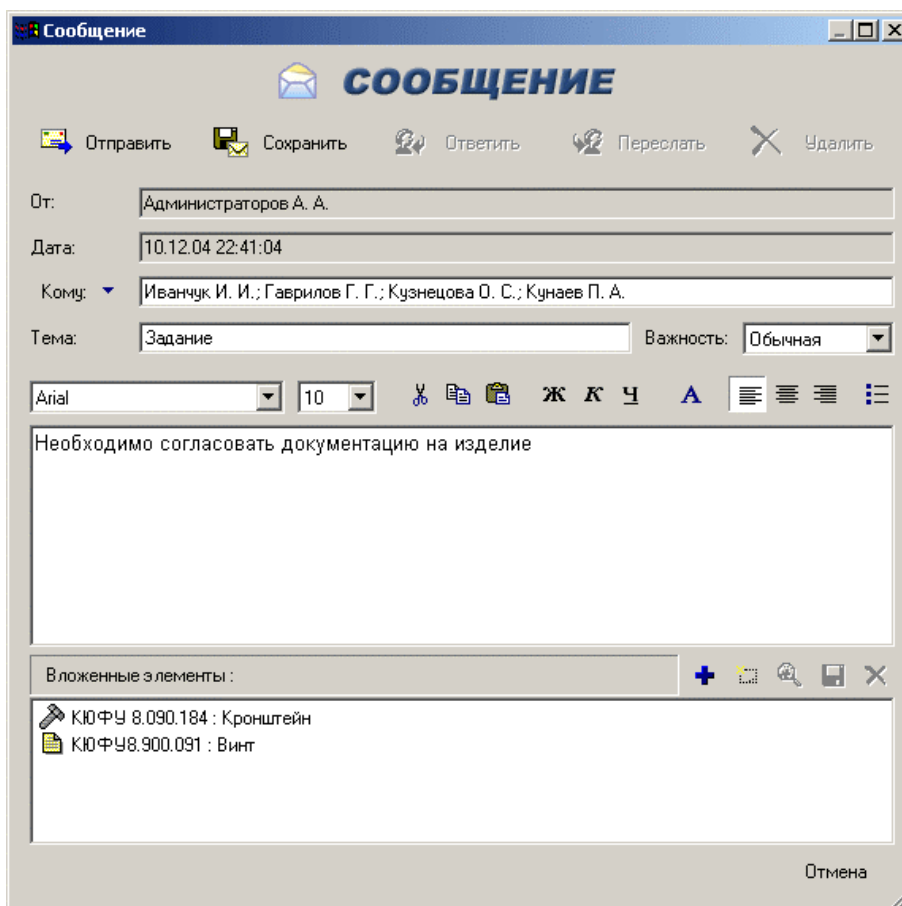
Сообщение

СООБЩЕНИЕ

Отправить Сохранить Ответить Переслать Удалить

От: Администраторов А. А.

Дата: 10.12.04 22:41:04

Кому: Иванчук И. И.; Гаврилов Г. Г.; Кузнецова О. С.; Кунаев П. А.

Тема: Задание

Важность: Обычная

Arial 10 Ж К Ч А

Необходимо согласовать документацию на изделие

Вложенные элементы :

КЮФУ 8.090.184 : Кронштейн
КЮФУ8.900.091 : Винт

Отмена